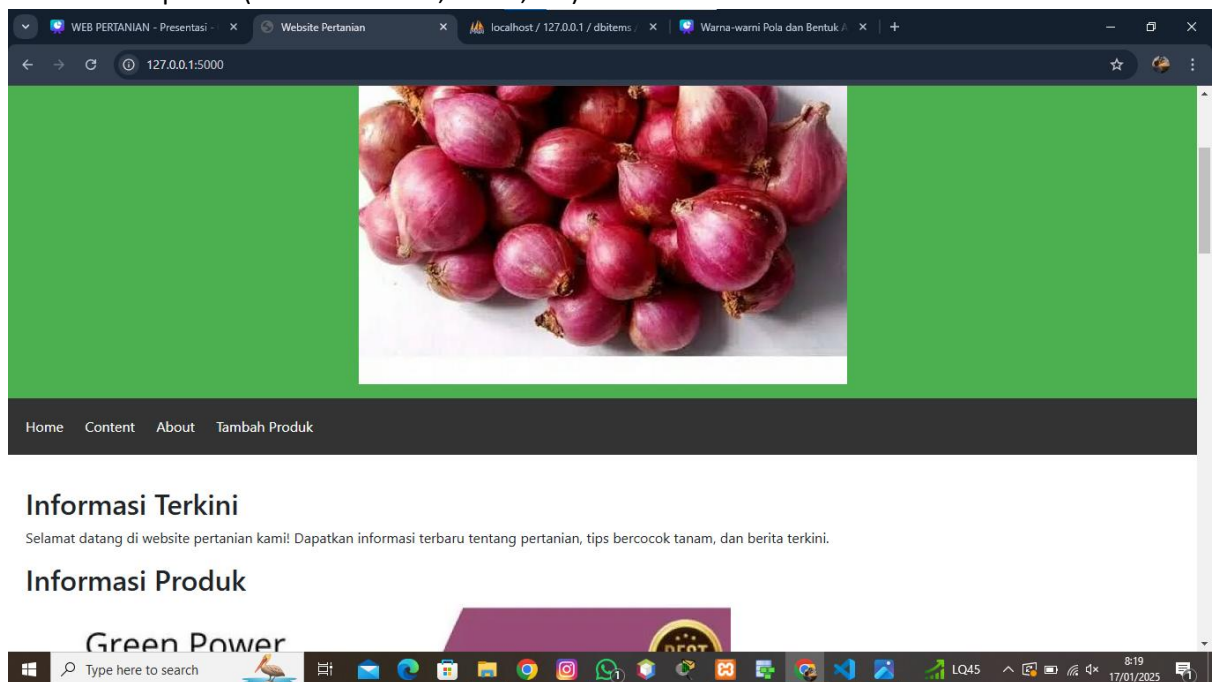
WEB PERTANIAN - Presentasi - ×
Website Pertanian ×
localhost / 127.0.0.1 / dbitems / ×
Warna-warni Pola dan Bentuk A ×
+

127.0.0.1:5000

Home Content About Tambah Produk

Informasi Terkini

Selamat datang di website pertanian kami! Dapatkan informasi terbaru tentang pertanian, tips bercocok tanam, dan berita terkini.

Informasi Produk

Green Power

BEST

Type here to search

LQ45

8:19
17/01/2025